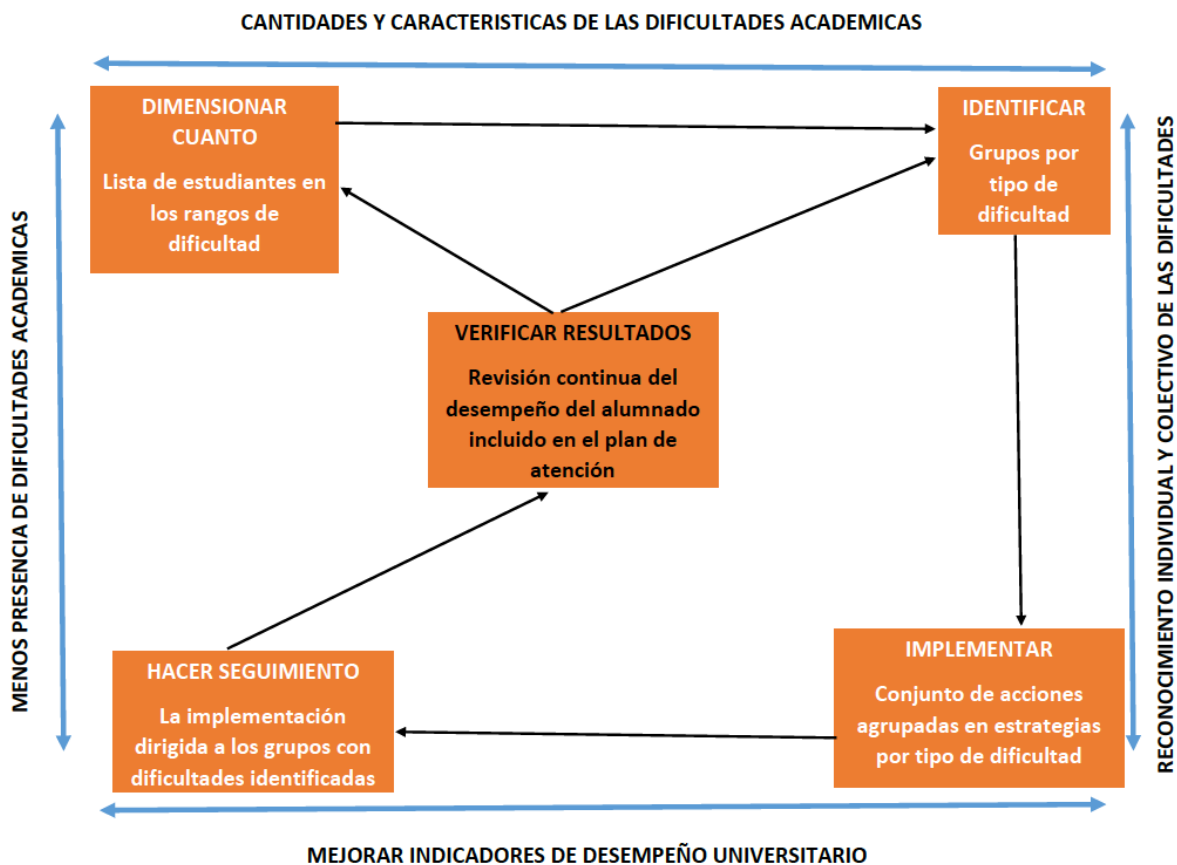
CANTIDADES Y CARACTERISTICAS DE LAS DIFICULTADES ACADEMICAS

DIMENSIONAR CUANTO

Lista de estudiantes en los rangos de dificultad

IDENTIFICAR

Grupos por tipo de dificultad

VERIFICAR RESULTADOS

Revisión continua del desempeño del alumnado incluido en el plan de atención

HACER SEGUIMIENTO

La implementación dirigida a los grupos con dificultades identificadas

IMPLEMENTAR

Conjunto de acciones agrupadas en estrategias por tipo de dificultad

MENOS PRESENCIA DE DIFICULTADES ACADEMICAS

RECONOCIMIENTO INDIVIDUAL Y COLECTIVO DE LAS DIFICULTADES

MEJORAR INDICADORES DE DESEMPEÑO UNIVERSITARIO